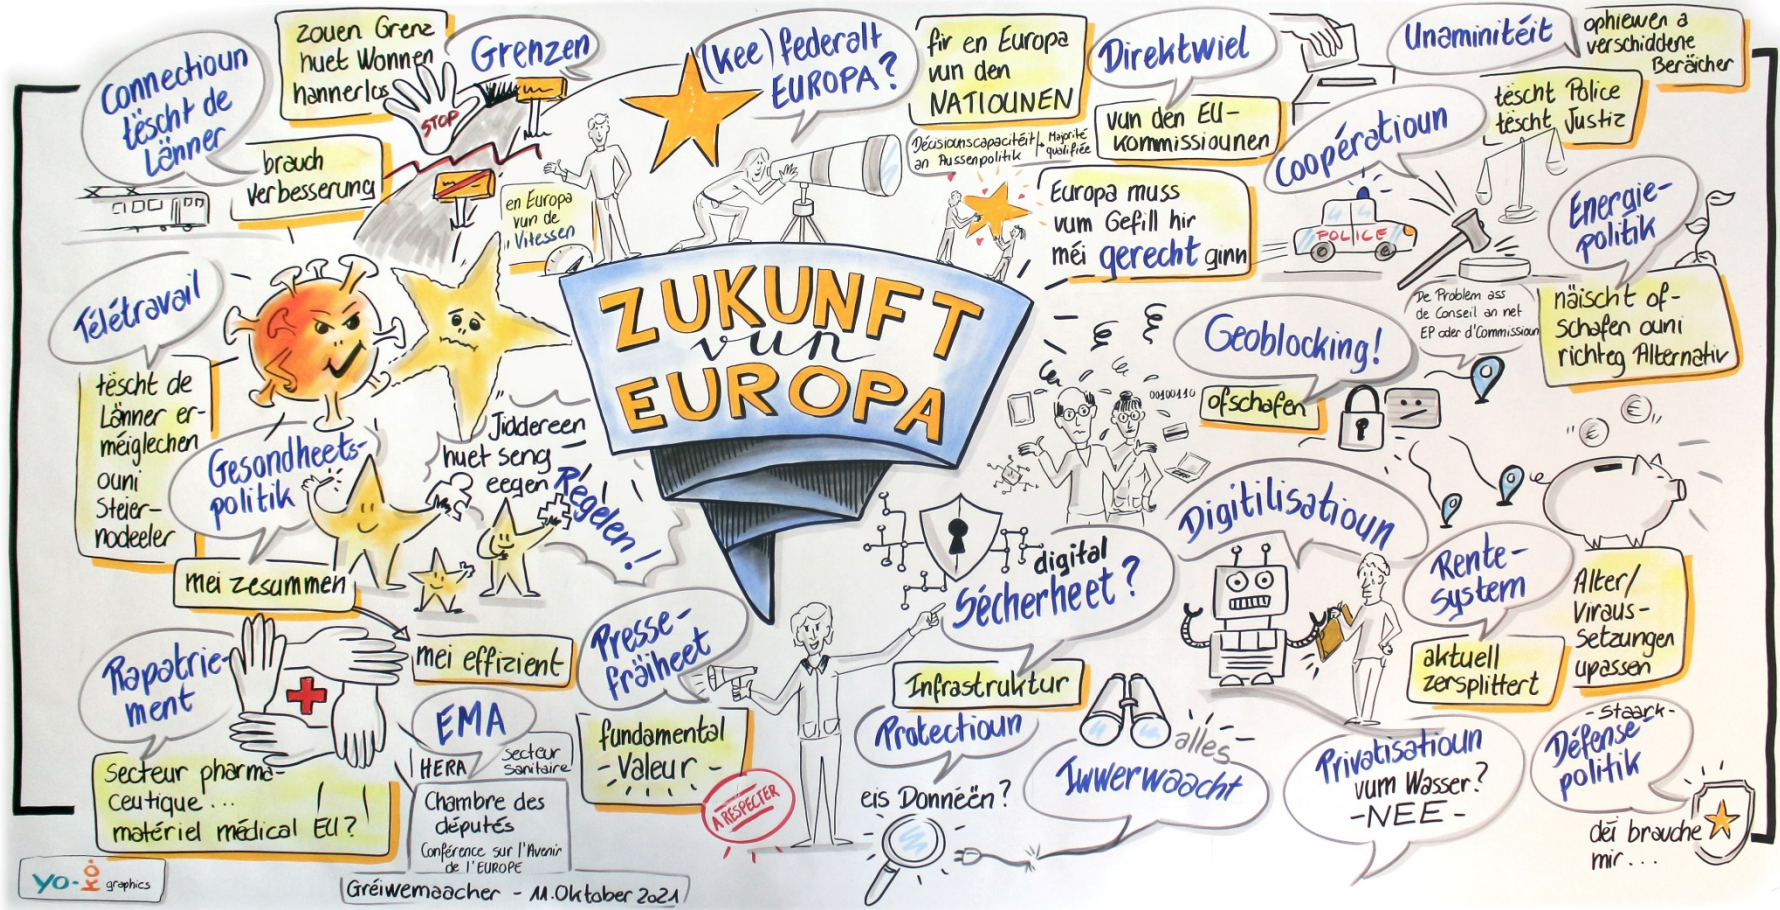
Connectioun tëscht de Länner

zouen Grenz huet Wonnen hannerlooss

STOP

Grenzen

brauch Verbesserung

en Europa vun de Vitessen

(kee) federalt EUROPA?

fir en Europa vun den NATIOUNEN

Décisiounscapacitéit an Aussenpolitik + Majorité qualifiée

Direktwiel

vun den EU-Kommissiounen

Unaminitéit

ophiewen a verschiddene Beräicher

tëscht Police tëscht Justiz

Coopératioun

POLICE

Europa muss vum Gefill hir méi gerecht ginn

Energie-politik

näischt ofschafen ouni richteg Alternativ

De Problem ass de Conseil an net EP oder d'Commission

Télétravail

tëscht de Länner ermëglechen ouni Steiernodeeler

ZUKUNFT vun EUROPA

Geoblocking!

ofschafen

00100110

Gesondheets-politik

Jiddereen huet seng eegen Regelen!

mei zesummen

mei effizient

Digitilisatioun

digital Sécherheet?

Rente-system

Alter/ Viraus-setzungen upassen

aktuell zersplittert

Rapatrie-ment

Secteur pharmaceutique... matériel médical EU?

EMA

HERA

Secteur sanitaire

Chambre des députés

Conférence sur l'Avenir de l'EUROPE

Presse-fräiheet

fundamental -Valeur-

À RESPECTER

Infrastruktur

Protectioun

eis Donnéeën?

alles

Iwwerwaacht

Privatisatioun vum Wasser? -NEE-

-staark-

Défense politik

déi brauche mir...

yo-yo graphics

Gréiwemaacher - 11. Oktober 2021